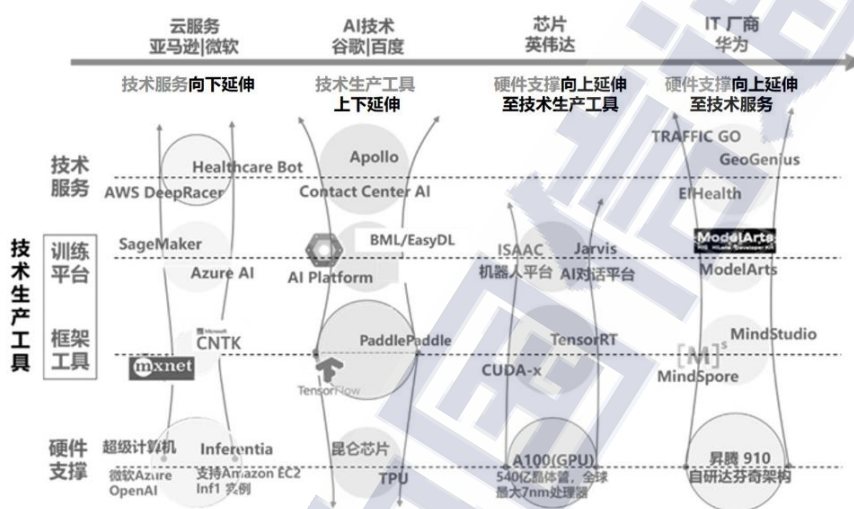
云服务
亚马逊|微软

AI技术
谷歌|百度

芯片
英伟达

IT 厂商
华为

技术服务向下延伸

技术生产工具
上下延伸

硬件支撑向上延伸
至技术生产工具

硬件支撑向上延伸
至技术服务

技术服务

训练平台

框架工具

硬件支撑

技术生产工具

Healthcare Bot
AWS DeepRacer
SageMaker
Azure AI
Microsoft CNTK
mxnet
超级计算机
微软Azure OpenAI
Inferentia
支持Amazon EC2 Inf1 实例

Apollo
Contact Center AI
BML/EasyDL
AI Platform
PaddlePaddle
TensorFlow
昆仑芯片
TPU

ISAAC
机器人平台
Jarvis
AI对话平台
TensorRT
CUDA-x
A100(GPU)
540亿晶体管，全球最大7nm处理器

TRAFFIC GO
GeoGenius
EIHealth
ModelArts
ModelArts
MindStudio
MindSpore
昇腾 910
自研达芬奇架构